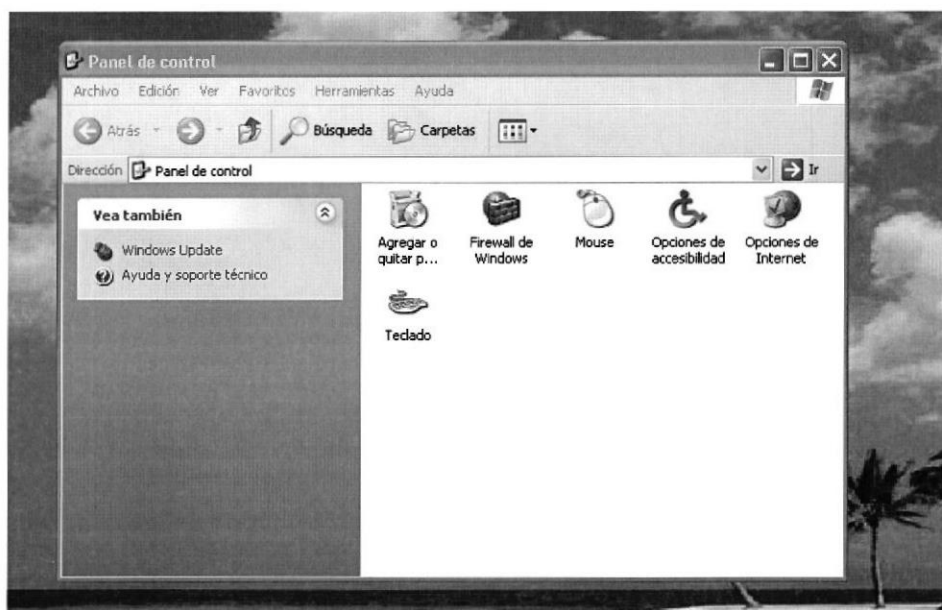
Panel de control

Archivo Edición Ver Favoritos Herramientas Ayuda

Atrás Búsqueda Carpetas

Dirección Panel de control Ir

Vea también

Windows Update

Ayuda y soporte técnico

Agregar o quitar p...

Firewall de Windows

Mouse

Opciones de accesibilidad

Opciones de Internet

Teclado